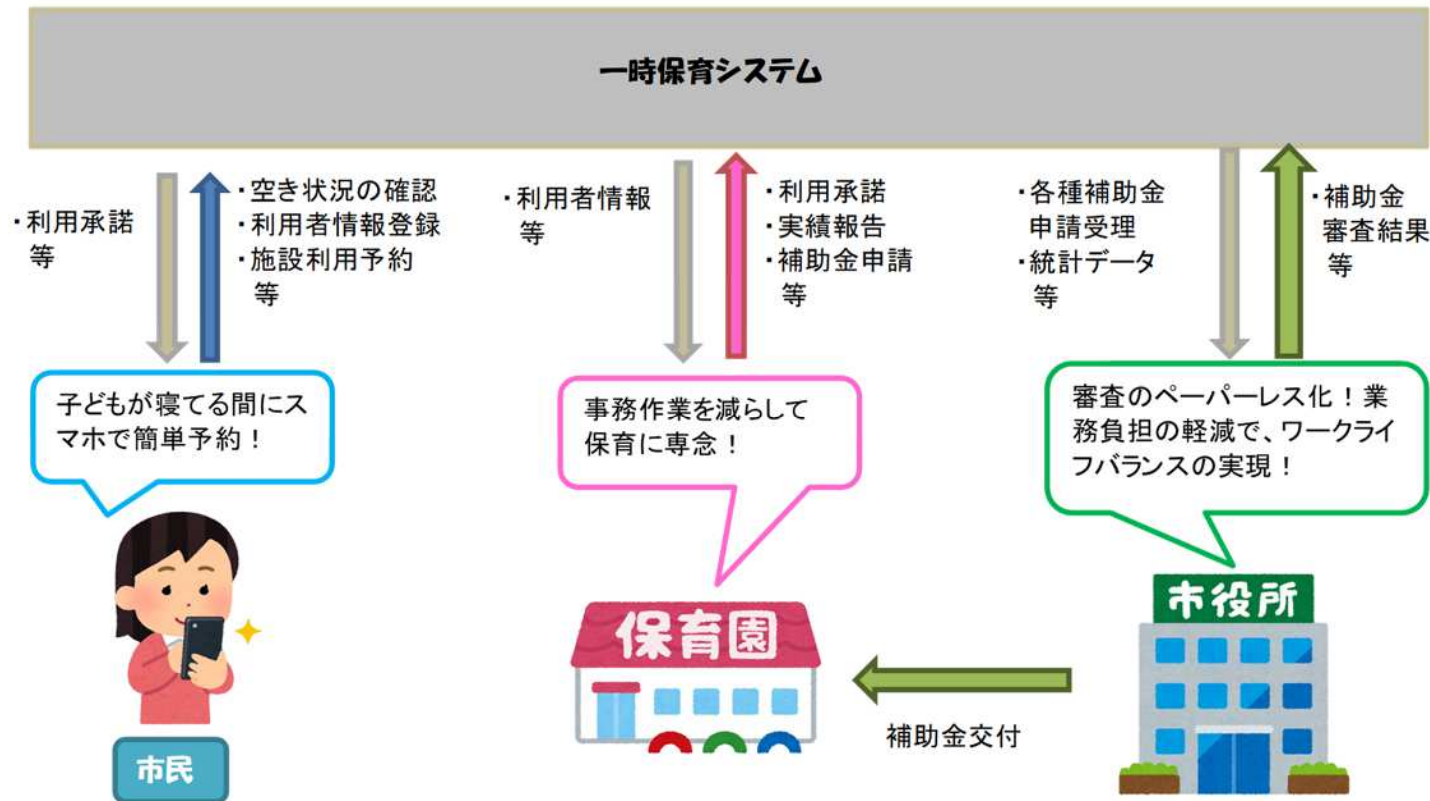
一時保育システム

・利用承諾
等

・空き状況の確認
・利用者情報登録
・施設利用予約
等

・利用者情報
等

・利用承諾
・実績報告
・補助金申請
等

・各種補助金
申請受理
・統計データ
等

・補助金
審査結果
等

子どもが寝てる間にスマホで簡単予約！

事務作業を減らして保育に専念！

審査のペーパーレス化！業務負担の軽減で、ワークライフバランスの実現！

市民

保育園

補助金交付

市役所